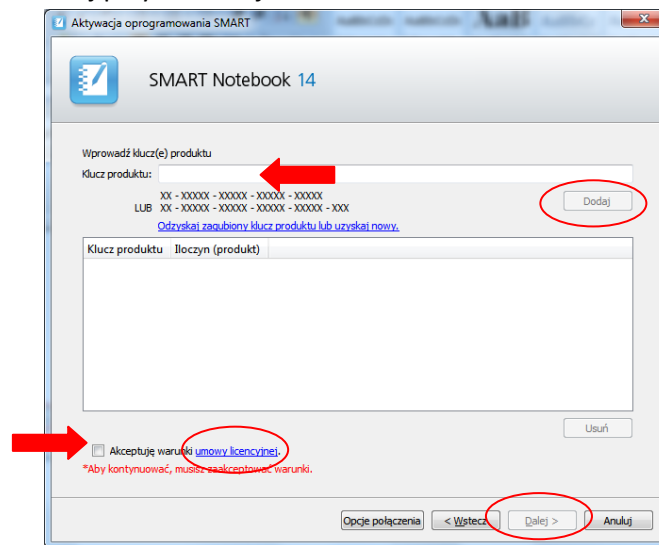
Aktywacja oprogramowania SMART

SMART Notebook 14

Wprowadź klucz(e) produktu

Klucz produktu:

XX - XXXXX - XXXXX - XXXXX - XXXXX
LUB XX - XXXXX - XXXXX - XXXXX - XXXXX - XXX

Dodaj

Odzyskaj zagubiony klucz produktu lub uzyskaj nowy.

| Klucz produktu | Iloczyn (produkt) |
|---|---|

Usuń

Akceptuję warunki umowy licencyjnej.

*Aby kontynuować, musisz zaakceptować warunki.

Opcje połączenia

< Wstecz

Dalej >

Anuluj